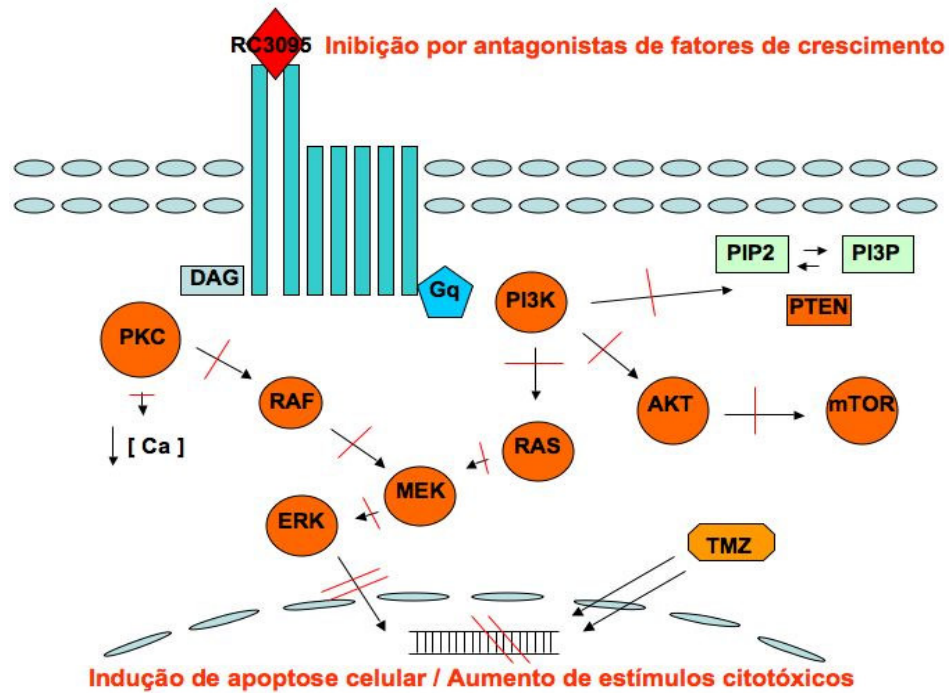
RC3095 Inibição por antagonistas de fatores de crescimento

PIP2 PI3P

DAG

Gq

PI3K

PTEN

PKC

RAF

AKT

mTOR

[ Ca ]

RAS

MEK

ERK

TMZ

Indução de apoptose celular / Aumento de estímulos citotóxicos